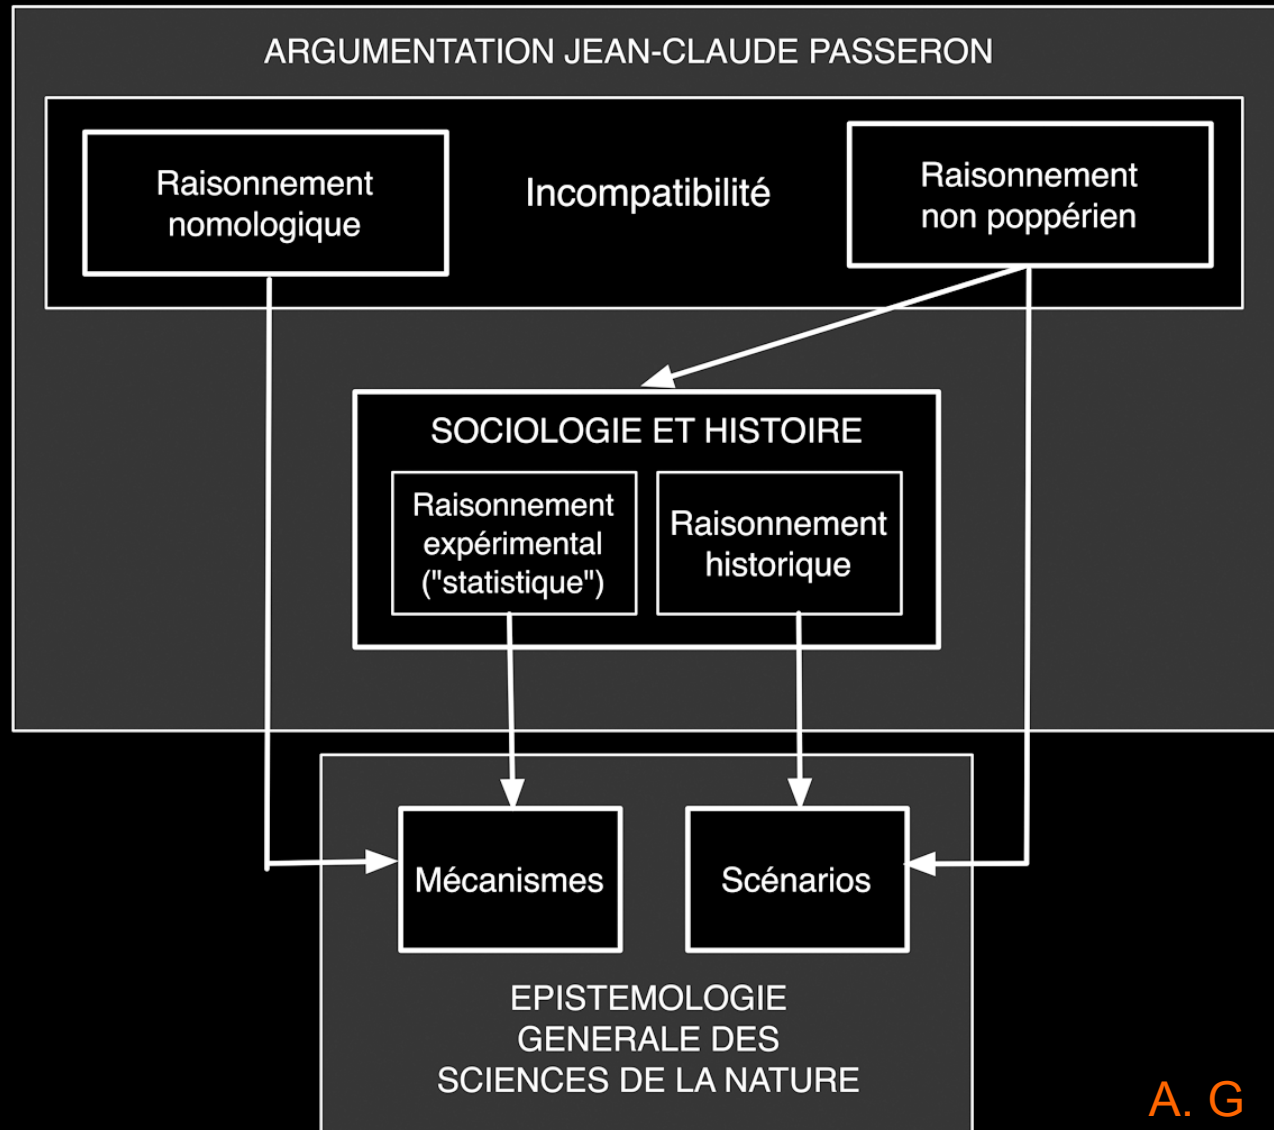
ARGUMENTATION JEAN-CLAUDE PASSERON

Raisonnement nomologique

Incompatibilité

Raisonnement non poppérien

SOCIOLOGIE ET HISTOIRE

Raisonnement expérimental ("statistique")

Raisonnement historique

Mécanismes

Scénarios

EPISTEMOLOGIE GENERALE DES SCIENCES DE LA NATURE

A. G